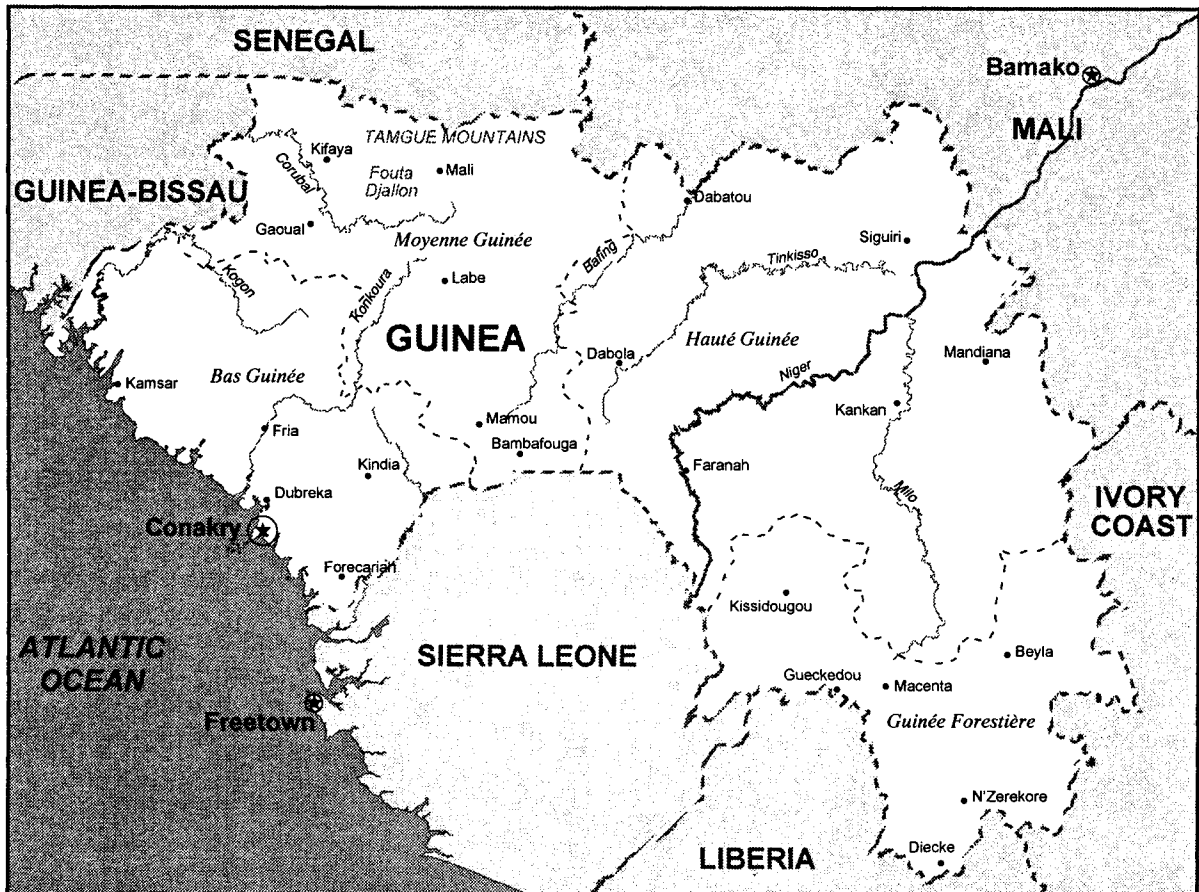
SENEGAL

Bamako

MALI

TAMGUE MOUNTAINS

Kifaya

Corubal

Fouta Djallon

Mali

GUINEA-BISSAU

Gaoual

Dabatou

Moyenne Guinée

Siguiri

Tinkisso

Bafing

Kogon

Konkoura

Labe

GUINEA

Hauté Guinée

Dabola

Mandiana

Niger

Kamsar

Bas Guinée

Kankan

Fria

Mamou

Bambafouga

Faranah

Kindia

Milo

Dubreka

IVORY COAST

Conakry

Forecariah

Kissidougou

ATLANTIC OCEAN

SIERRA LEONE

Beyla

Gueckedou

Macenta

Freetown

Guinée Forestière

N'Zerekore

LIBERIA

Diecke